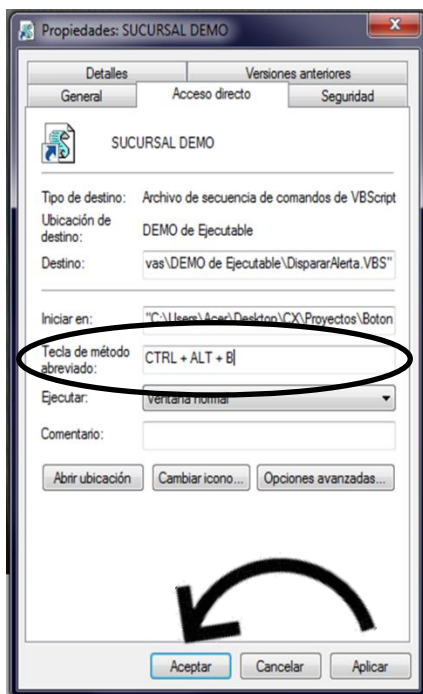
Propiedades: SUCURSAL DEMO

Detalles | Versiones anteriores
General | Acceso directo | Seguridad

SUCURSAL DEMO

Tipo de destino: Archivo de secuencia de comandos de VBScript

Ubicación de destino: DEMO de Ejecutable

Destino: vas\DEMO de Ejecutable\DispararAlerta.VBS"

Iniciar en: "C:\Users\Acer\Desktop\CX\Proyectos\Boton

Tecla de método abreviado: CTRL + ALT + B

Ejecutar: Ventana normal

Comentario:

Abrir ubicación | Cambiar icono... | Opciones avanzadas...

Aceptar | Cancelar | Aplicar